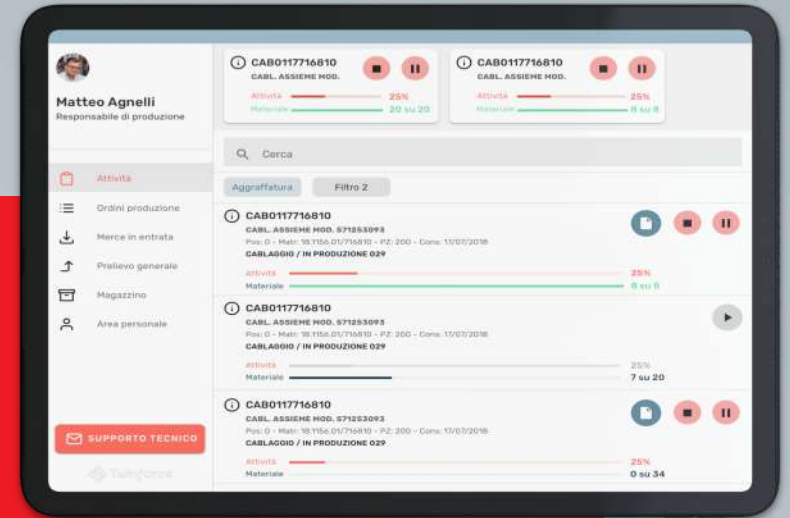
Matteo Agnelli
Responsabile di produzione

Attività
Ordini produzione
Merce in entrata
Prelievo generale
Magazzino
Area personale

SUPPORTO TECNICO

Taskforce

CAB0117716810
CABL. ASSIEME MOD.
Attività 25%
Materiale 20 su 20

CAB0117716810
CABL. ASSIEME MOD.
Attività 25%
Materiale 8 su 8

Cerca

Aggraffatura
Filtro 2

CAB0117716810
CABL. ASSIEME MOD. 571253093
Pos: 0 - Matr: 18.1156.01/716810 - PZ: 200 - Cons: 17/07/2018
CABLAGGIO / IN PRODUZIONE 029
Attività 25%
Materiale 8 su 8

CAB0117716810
CABL. ASSIEME MOD. 571253093
Pos: 0 - Matr: 18.1156.01/716810 - PZ: 200 - Cons: 17/07/2018
CABLAGGIO / IN PRODUZIONE 029
Attività 25%
Materiale 7 su 20

CAB0117716810
CABL. ASSIEME MOD. 571253093
Pos: 0 - Matr: 18.1156.01/716810 - PZ: 200 - Cons: 17/07/2018
CABLAGGIO / IN PRODUZIONE 029
Attività 25%
Materiale 0 su 34